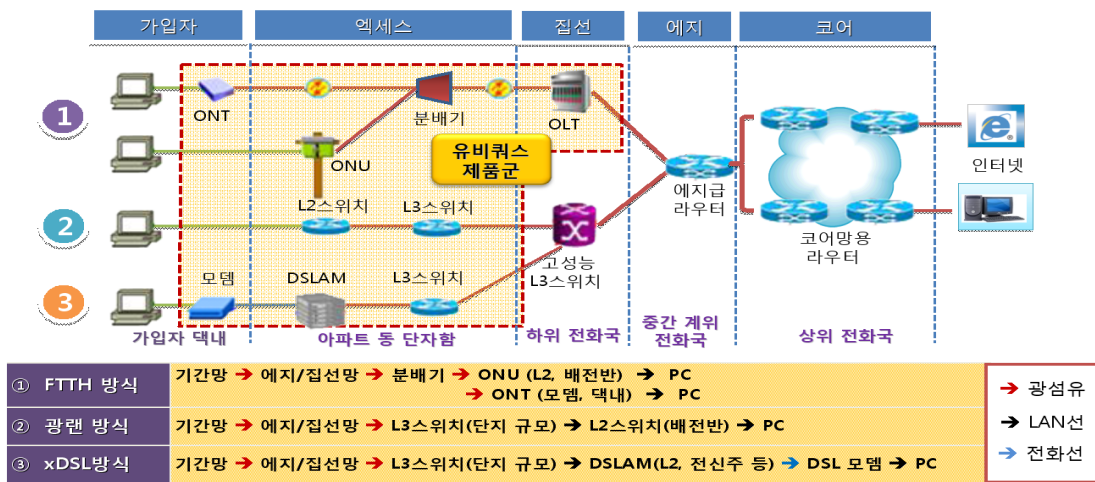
가입자 | 엑세스 | 집선 | 에지 | 코어

1
2
3

ONT
분배기
OLT
ONU
유비쿼스 제품군
L2스위치
L3스위치
에지급 라우터
모뎀
DSLAM
L3스위치
고성능 L3스위치
코어망용 라우터
인터넷

가입자 댁내
아파트 동 단자함
하위 전화국
중간 계위 전화국
상위 전화국

| ① FTTH 방식 | 기간망 → 에지/집선망 → 분배기 → ONU (L2, 배전반) → PC<br>→ ONT (모뎀, 댁내) → PC |
|---|---|
| ② 광랜 방식 | 기간망 → 에지/집선망 → L3스위치(단지 규모) → L2스위치(배전반) → PC |
| ③ xDSL방식 | 기간망 → 에지/집선망 → L3스위치(단지 규모) → DSLAM(L2, 전신주 등) → DSL 모뎀 → PC |

→ 광섬유
→ LAN선
→ 전화선